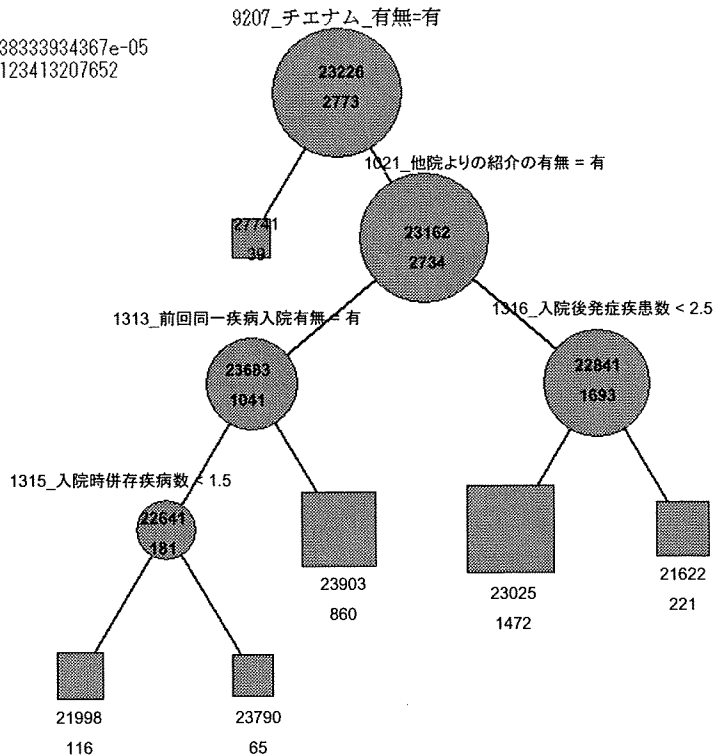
38333934367e-05
123413207652

9207_チエナム_有無=有

23226
2773

27741
39

1021_他院よりの紹介の有無 = 有

23162
2734

1313_前回同一疾病入院有無 = 有

1316_入院後発症疾患数 < 2.5

23683
1041

22841
1693

1315_入院時併存疾病数 < 1.5

22641
181

23903
860

23025
1472

21622
221

21998
116

23790
65